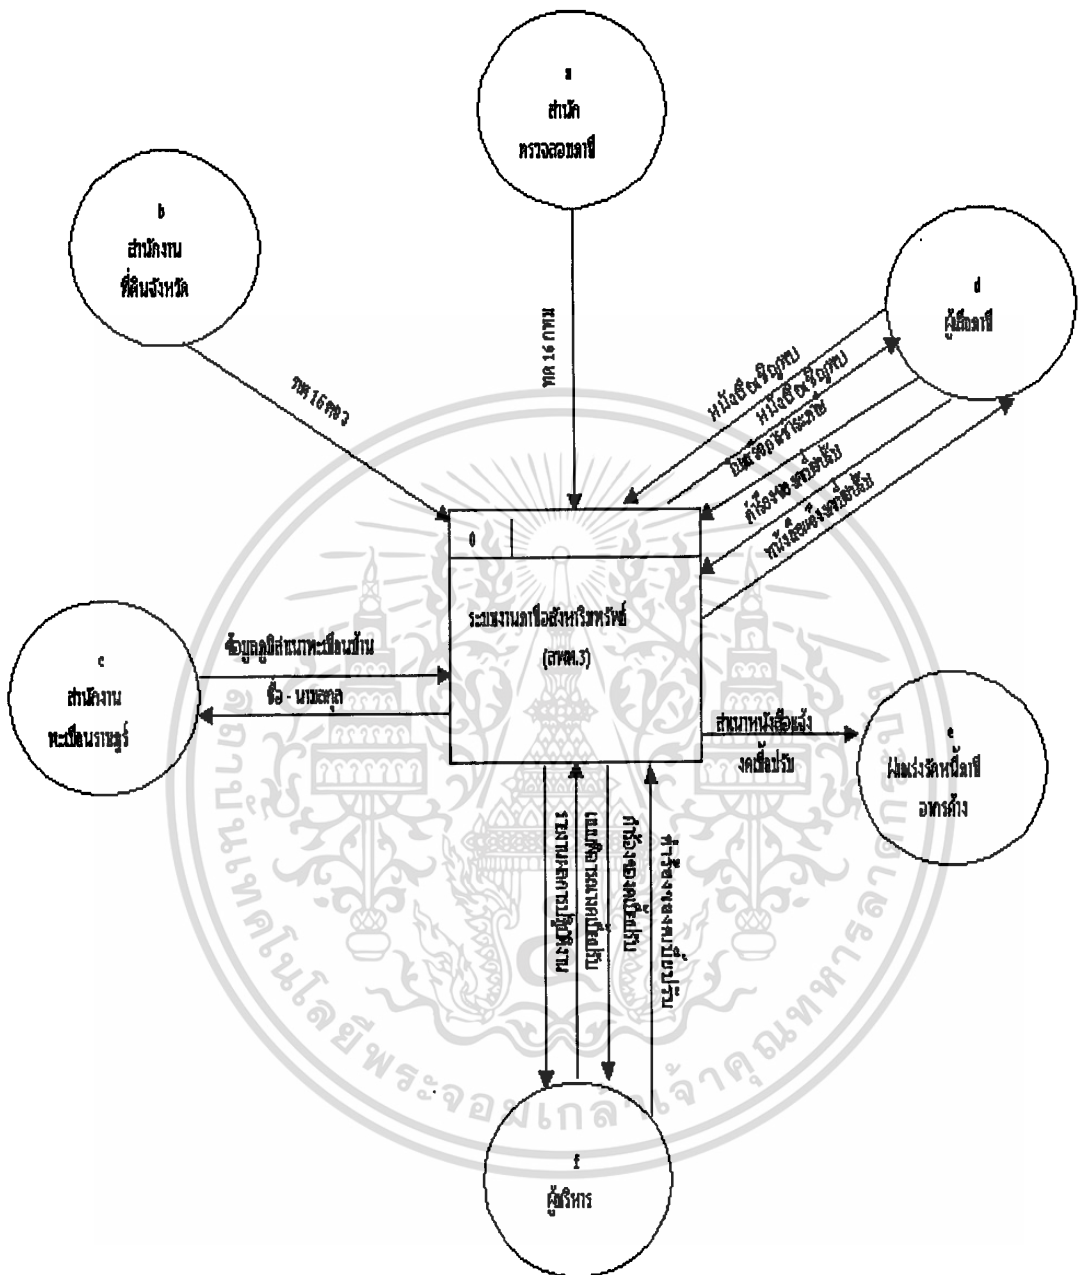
a
สำนัก
ตรวจสอบภาษี

b
สำนักงาน
ที่ดินจังหวัด

d
ผู้เสียภาษี

ทด 16 กทม

ทด 16 ตจว

หนังสือเชิญพบ

หนังสือเชิญพบ

บัตรประจำตัวผู้เสียภาษี

คำร้องขอผ่อนชำระ

หนังสือแจ้งผ่อนชำระ

0

ระบบงานภาษีอสังหาริมทรัพย์
(ภพด.3)

c
สำนักงาน
ทะเบียนราษฎร์

ข้อมูลภูมิลำเนาทะเบียนบ้าน

ชื่อ - นามสกุล

สำเนาหนังสือแจ้ง
งดเบี้ยปรับ

e
ฝ่ายเร่งรัดหนี้ภาษี
อากรค้าง

รายงานสรุปผลการชำระ

รายงานผู้ค้างชำระภาษี

รายงานผู้ขอผ่อนชำระ

คำสั่งงดเบี้ยปรับ

f
ผู้บริหาร